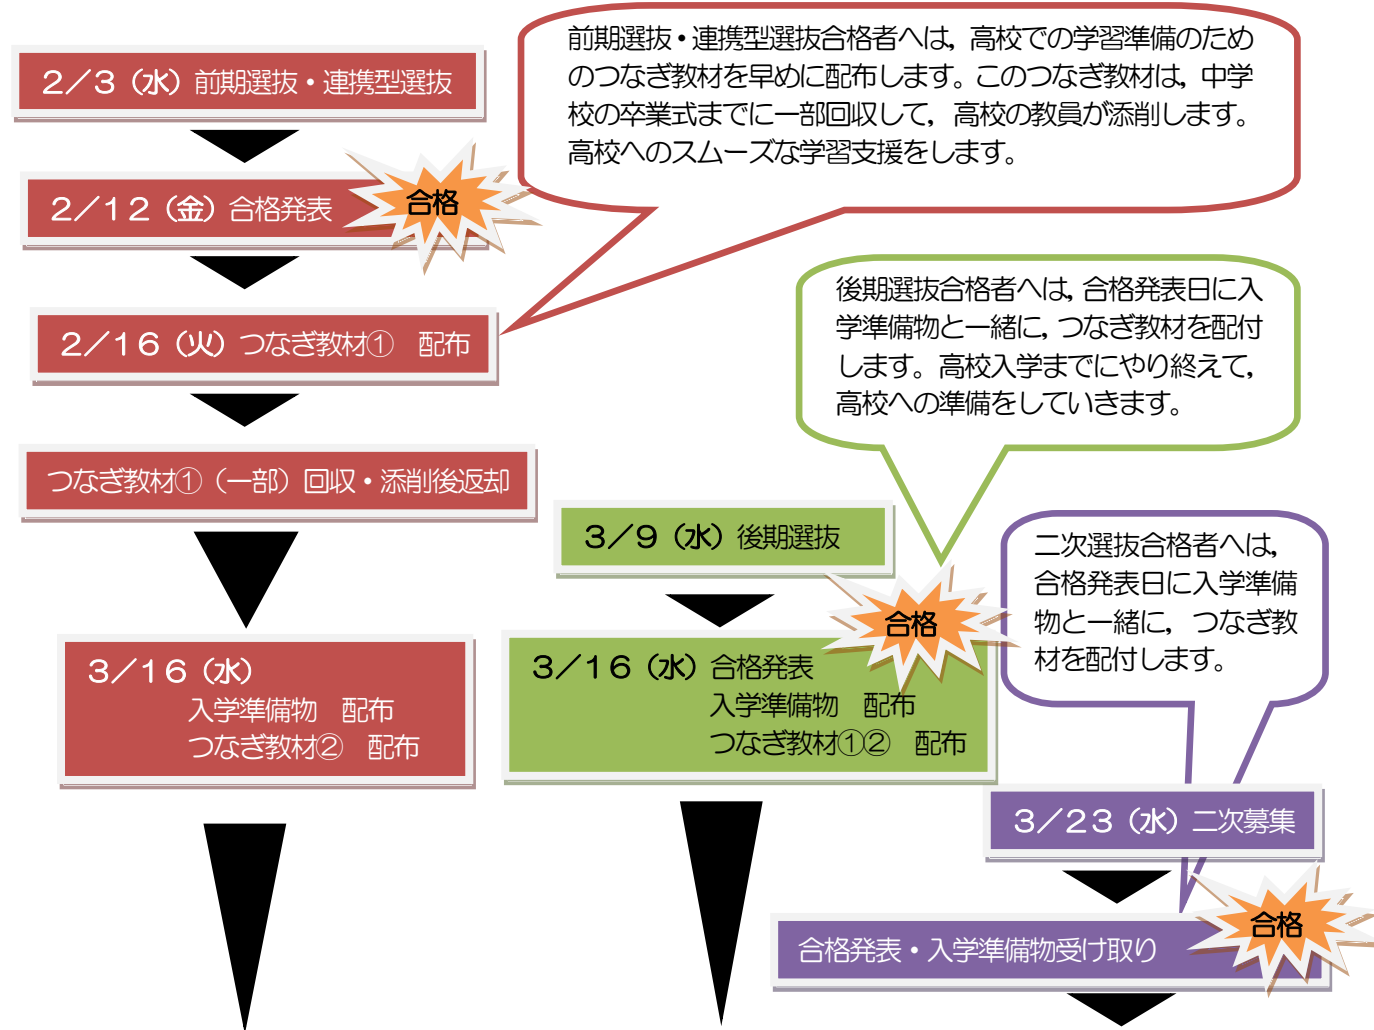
2／3（水）前期選抜・連携型選抜

前期選抜・連携型選抜合格者へは，高校での学習準備のためのつなぎ教材を早めに配布します。このつなぎ教材は，中学校の卒業式までに一部回収して，高校の教員が添削します。高校へのスムーズな学習支援をします。

2／12（金）合格発表

合格

2／16（火）つなぎ教材①　配布

後期選抜合格者へは，合格発表日に入学準備物と一緒に，つなぎ教材を配付します。高校入学までにやり終えて，高校への準備をしていきます。

つなぎ教材①（一部）回収・添削後返却

3／9（水）後期選抜

二次選抜合格者へは，合格発表日に入学準備物と一緒に，つなぎ教材を配付します。

合格

3／16（水）
入学準備物　配布
つなぎ教材②　配布

3／16（水）合格発表
入学準備物　配布
つなぎ教材①②　配布

3／23（水）二次募集

合格

合格発表・入学準備物受け取り